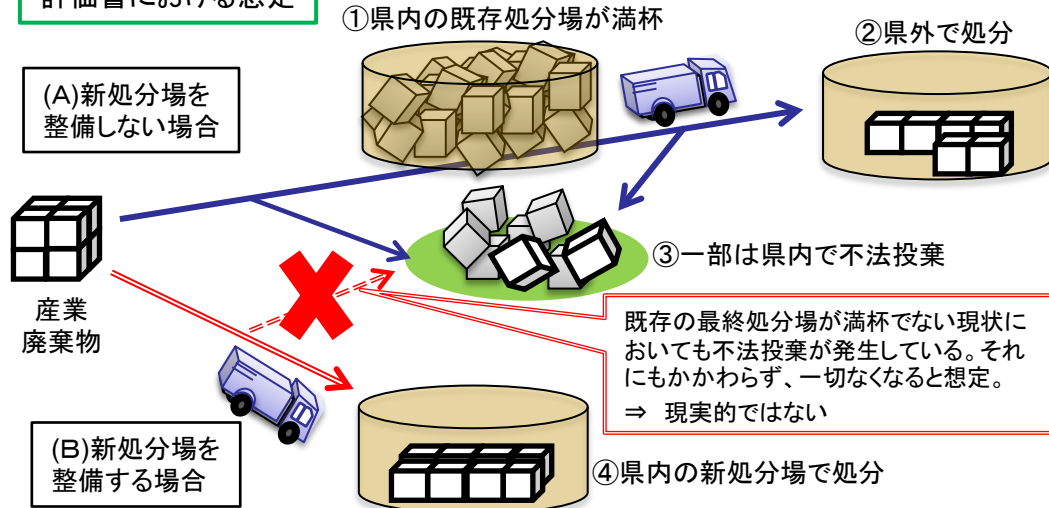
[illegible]における想定

①県内の既存処分場が満杯

②県外で処分

(A)新処分場を整備しない場合

産業廃棄物

③一部は県内で不法投棄

既存の最終処分場が満杯でない現状においても不法投棄が発生している。それにもかかわらず、一切なくなると想定。

⇒ 現実的ではない

(B)新処分場を整備する場合

④県内の新処分場で処分